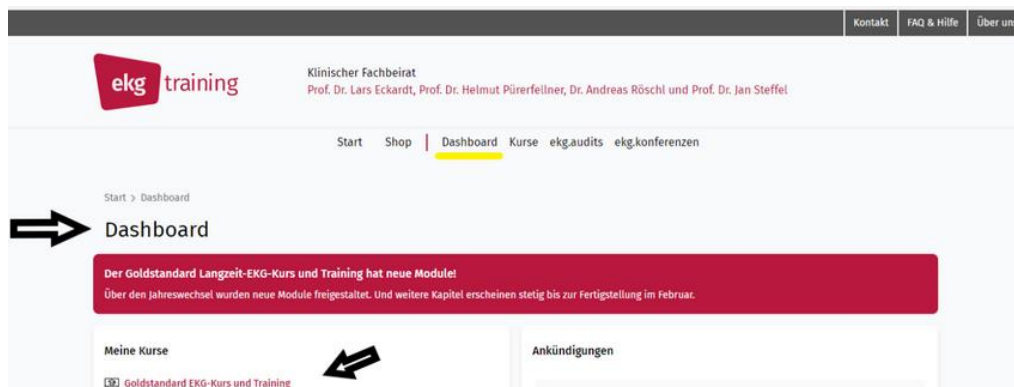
Kontakt FAQ & Hilfe Über un

ekg training

Klinischer Fachbeirat
Prof. Dr. Lars Eckardt, Prof. Dr. Helmut Pürerfellner, Dr. Andreas Röschl und Prof. Dr. Jan Steffel

Start Shop Dashboard Kurse ekg.audits ekg.konferenzen

Start > Dashboard

Dashboard

Der Goldstandard Langzeit-EKG-Kurs und Training hat neue Module!
Über den Jahreswechsel wurden neue Module freigestaltet. Und weitere Kapitel erscheinen stetig bis zur Fertigstellung im Februar.

Meine Kurse

Goldstandard EKG-Kurs und Training

Ankündigungen